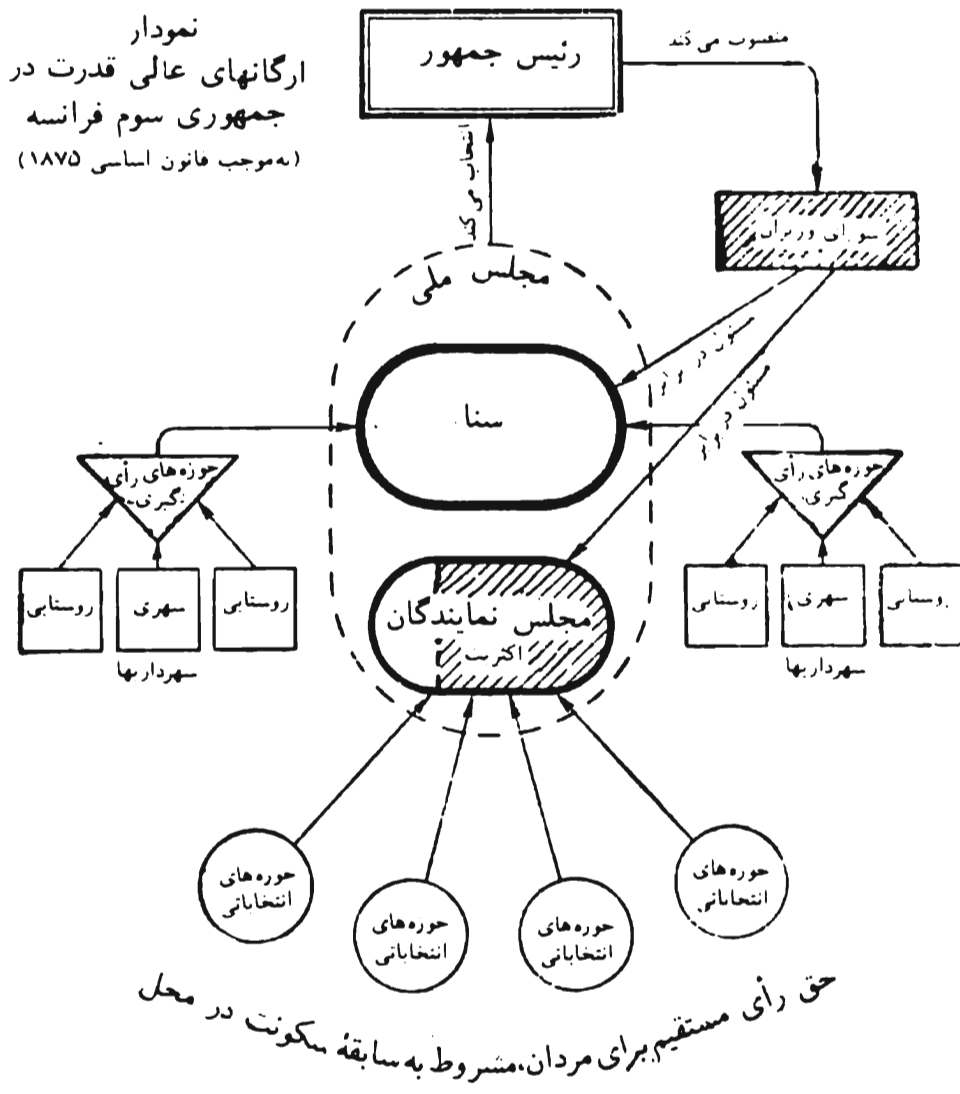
نمودار
ارگانهای عالی قدرت در جمهوری سوم فرانسه
(به‌موجب قانون اساسی ۱۸۷۵)

رئیس جمهور

منصوب می کند

انتخاب می کند

شورای وزیران

مجلس ملی

مسئول در برابر

مسئول در برابر

سنا

حوزه‌های رأی گیری

حوزه‌های رأی گیری

روستایی

شهری

روستایی

روستایی

شهری

روستایی

شهردار بها

شهردار بها

مجلس نمایندگان
اکثریت

حوزه‌های انتخاباتی

حوزه‌های انتخاباتی

حوزه‌های انتخاباتی

حوزه‌های انتخاباتی

حق رأی مستقیم برای مردان، مشروط به سابقهٔ سکونت در محل